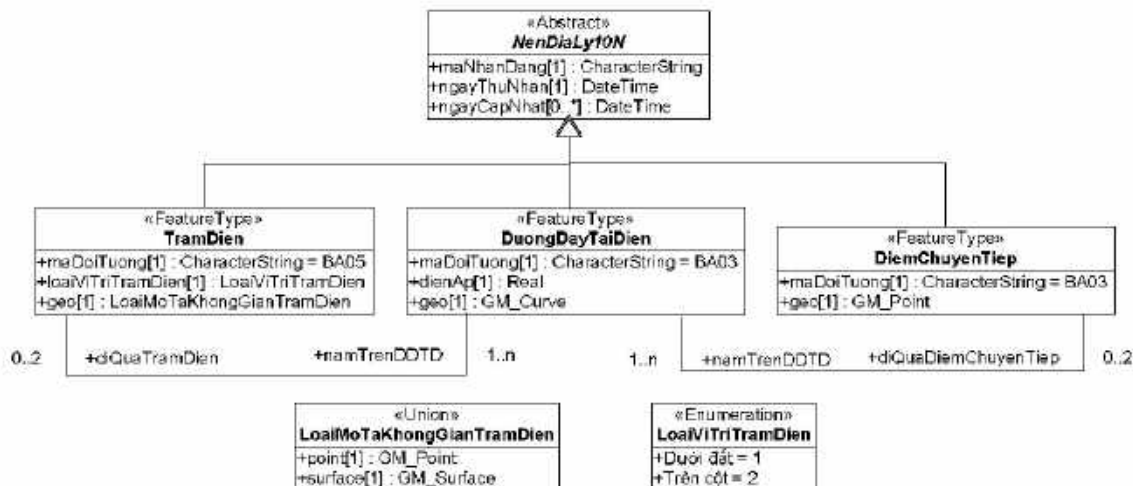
«Abstract»
NenDiaLy10N
+maNhanDang[1] : CharacterString
+ngayThuNhan[1] : DateTime
+ngayCapNhat[0..*] : DateTime

«FeatureType»
TramDien
+maDoiTuong[1] : CharacterString = BA05
+loaiViTriTramDien[1] : LoaiViTriTramDien
+geo[1] : LoaiMoTaKhongGianTramDien

«FeatureType»
DuongDayTaiDien
+maDoiTuong[1] : CharacterString = BA03
+dienAp[1] : Real
+geo[1] : GM_Curve

«FeatureType»
DiemChuyenTiep
+maDoiTuong[1] : CharacterString = BA03
+geo[1] : GM_Point

0..2 +diQuaTramDien +namTrenDDTD 1..n

1..n +namTrenDDTD +diQuaDiemChuyenTiep 0..2

«Union»
LoaiMoTaKhongGianTramDien
+point[1] : GM_Point
+surface[1] : GM_Surface

«Enumeration»
LoaiViTriTramDien
+Dưới đất = 1
+Trên cột = 2